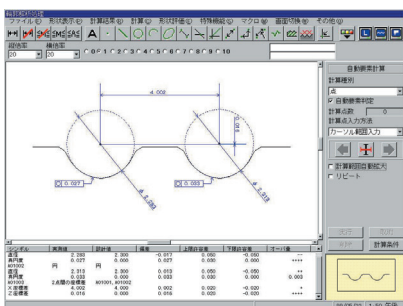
ファイル(F) 形状表示(H) 計算結果(D) 計算(M) 形状評価(E) 特殊機能(S) マクロ(M) 画面切換(W) その他(O)

縦倍率 横倍率
20 20
○0 ○1 ○2 ○3 ○4 ○5 ○6 ○7 ○8 ○9 ○10

4.002
0.0??
0.027
0.003
2.300
2.313

自動要素計算
計算種別
点
☑ 自動要素判定
計算点数 0
計算点入力方法
カーソル範囲入力
□ 計算範囲自動拡大
□ リピート
計算条件

| シンボル | 実測値 | 設計値 | 偏差 | 上限許容差 | 下限許容差 | オーバー値 |
|---|---|---|---|---|---|---|
| 直径 | 2.280 | 2.300 | -0.017 | 0.050 | -0.050 | |
| 真円度 | 0.027 | 0.000 | 0.027 | 0.050 | 0.000 | ++++ |
| 円 | | 円 | | | | |
| 直径 | 2.313 | 2.300 | 0.013 | 0.050 | -0.050 | ++ |
| 真円度 | 0.033 | 0.000 | 0.003 | 0.050 | 0.000 | ++ |
| 2点間の距離 | 4.002 | 4.000 | 0.002 | 0.020 | -0.020 | + |
| X座標差 | 4.002 | 4.000 | 0.002 | 0.020 | -0.020 | + |
| Z座標差 | 0.016 | 0.000 | 0.016 | 0.020 | -0.020 | ++++ |